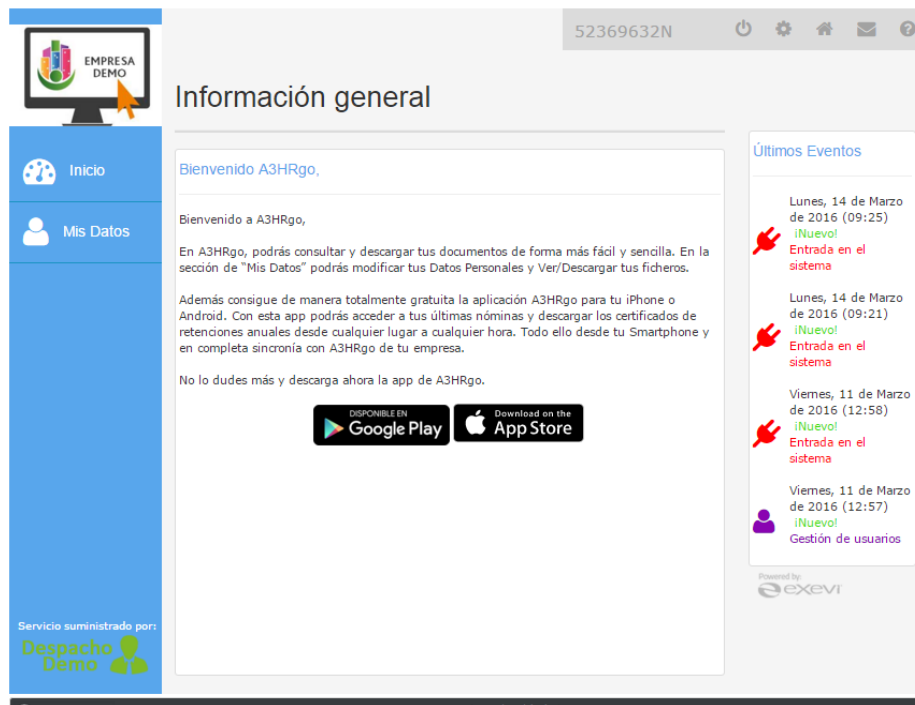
EMPRESA DEMO

52369632N

Información general

Inicio

Mis Datos

Bienvenido A3HRgo,

Bienvenido a A3HRgo,

En A3HRgo, podrás consultar y descargar tus documentos de forma más fácil y sencilla. En la sección de "Mis Datos" podrás modificar tus Datos Personales y Ver/Descargar tus ficheros.

Además consigue de manera totalmente gratuita la aplicación A3HRgo para tu iPhone o Android. Con esta app podrás acceder a tus últimas nóminas y descargar los certificados de retenciones anuales desde cualquier lugar a cualquier hora. Todo ello desde tu Smartphone y en completa sincronía con A3HRgo de tu empresa.

No lo dudes más y descarga ahora la app de A3HRgo.

DISPONIBLE EN Google Play

Download on the App Store

Últimos Eventos

Lunes, 14 de Marzo de 2016 (09:25)
¡Nuevo!
Entrada en el sistema

Lunes, 14 de Marzo de 2016 (09:21)
¡Nuevo!
Entrada en el sistema

Viernes, 11 de Marzo de 2016 (12:58)
¡Nuevo!
Entrada en el sistema

Viernes, 11 de Marzo de 2016 (12:57)
¡Nuevo!
Gestión de usuarios

Powered by: exevi

Servicio suministrado por:
Despacho Demo